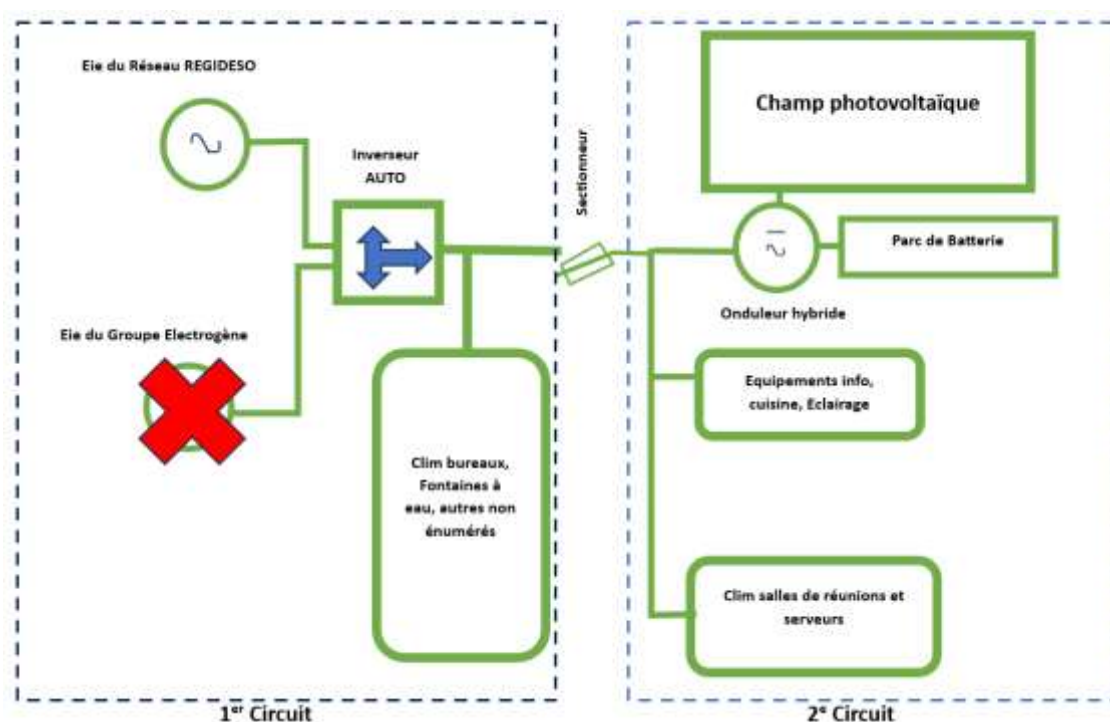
Eie du Réseau REGIDESO

Inverseur AUTO

Sectionneur

Champ photovoltaïque

Parc de Batterie

Onduleur hybride

Eie du Groupe Electrogène

Clim bureaux, Fontaines à eau, autres non énumérés

Equipements info, cuisine, Eclairage

Clim salles de réunions et serveurs

1$^{er}$ Circuit

2$^{e}$ Circuit